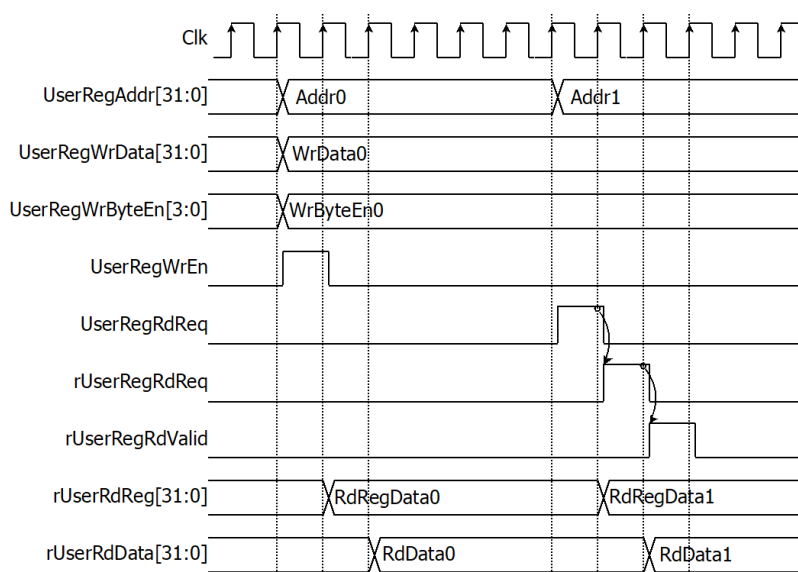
Clk

UserRegAddr[31:0]
Addr0
Addr1

UserRegWrData[31:0]
WrData0

UserRegWrByteEn[3:0]
WrByteEn0

UserRegWrEn

UserRegRdReq

rUserRegRdReq

rUserRegRdValid

rUserRdReg[31:0]
RdRegData0
RdRegData1

rUserRdData[31:0]
RdData0
RdData1